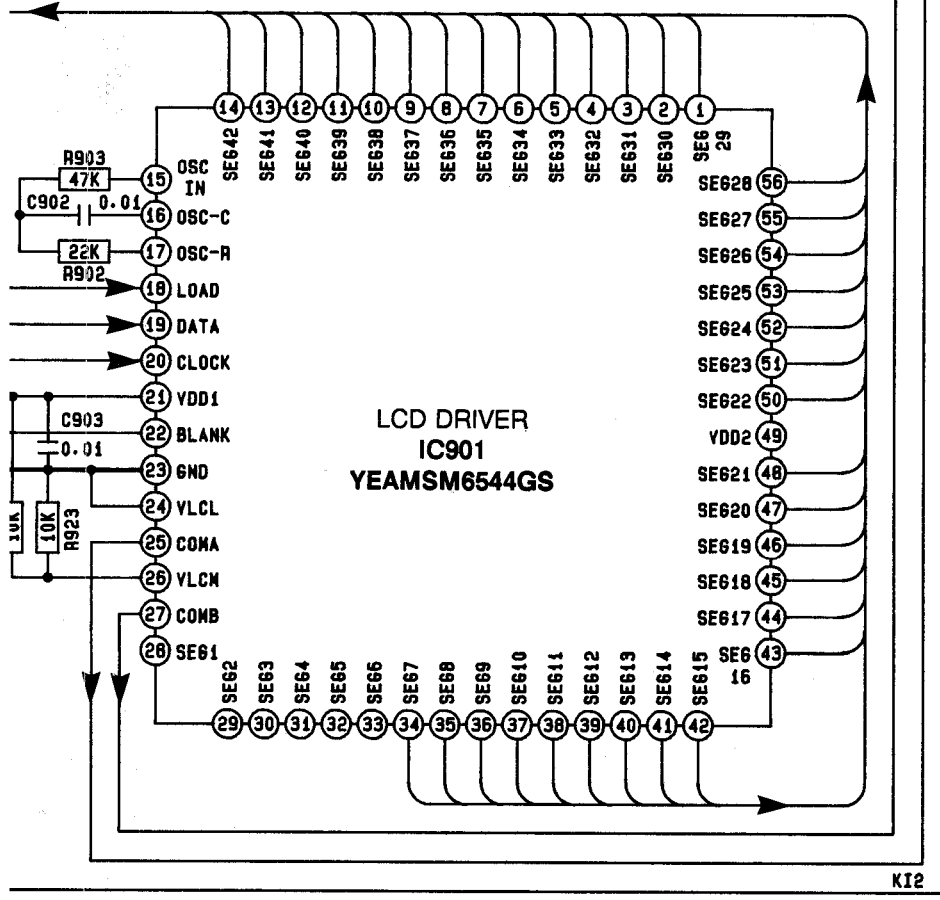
14 13 12 11 10 9 8 7 6 5 4 3 2 1

SEG42 SEG41 SEG40 SEG39 SEG38 SEG37 SEG36 SEG35 SEG34 SEG33 SEG32 SEG31 SEG30 SEG 29

R903
47K
C902 0.01
22K
R902

15 OSC IN
16 OSC-C
17 OSC-R
18 LOAD
19 DATA
20 CLOCK
21 VDD1
C903
22 BLANK
0.01
23 GND
24 VLCL
10K
10K
R923
25 COMA
26 VLCM
27 COMB
28 SEG1

SEG28 56
SEG27 55
SEG26 54
SEG25 53
SEG24 52
SEG23 51
SEG22 50
VDD2 49
SEG21 48
SEG20 47
SEG19 46
SEG18 45
SEG17 44
SEG 16 43

LCD DRIVER
IC901
YEAMSM6544GS

SEG2 SEG3 SEG4 SEG5 SEG6 SEG7 SEG8 SEG9 SEG10 SEG11 SEG12 SEG13 SEG14 SEG15

29 30 31 32 33 34 35 36 37 38 39 40 41 42

KI2